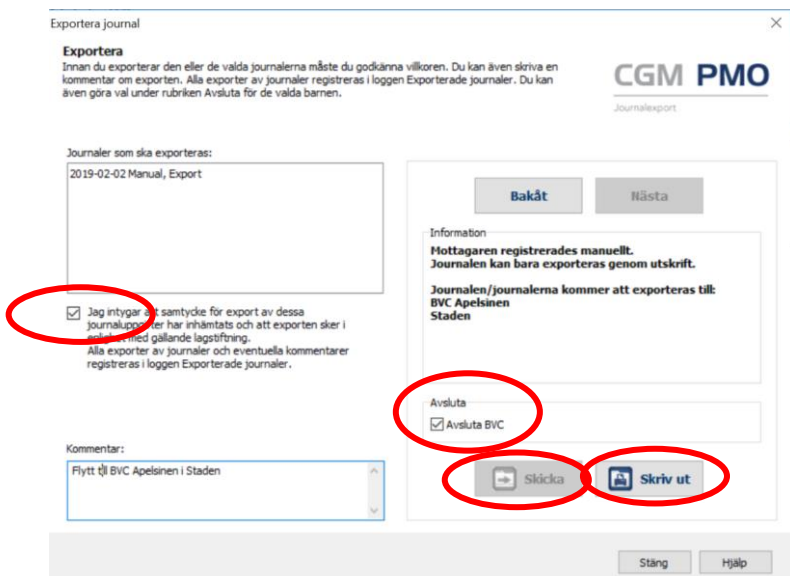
Exportera journal

Exportera
Innan du exporterar den eller de valda journalerna måste du godkänna villkoren. Du kan även skriva en kommentar om exporten. Alla exporter av journaler registreras i loggen Exporterade journaler. Du kan även göra val under rubriken Avsluta för de valda barnen.

CGM PMO
Journalexport

Journaler som ska exporteras:
2019-02-02 Manual, Export

Jag intygar att samtycke för export av dessa journaluppgifter har inhämtats och att exporten sker i enlighet med gällande lagstiftning.
Alla exporter av journaler och eventuella kommentarer registreras i loggen Exporterade journaler.

Bakåt
Nästa

Information
Mottagaren registrerades manuellt.
Journalen kan bara exporteras genom utskrift.

Journalen/journalerna kommer att exporteras till:
BVC Apelsinen
Staden

Avsluta
Avsluta BVC

Kommentar:
Flytt till BVC Apelsinen i Staden

Skicka
Skriv ut

Stäng
Hjälp